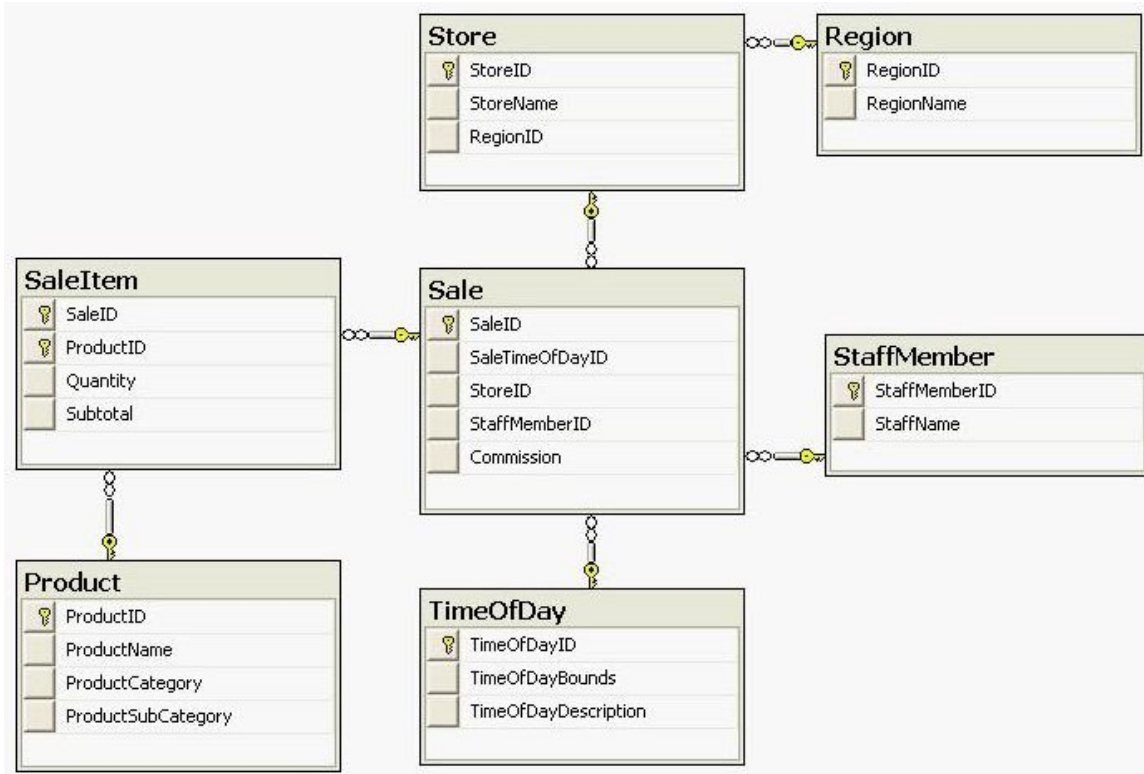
Store
StoreID
StoreName
RegionID

Region
RegionID
RegionName

SaleItem
SaleID
ProductID
Quantity
Subtotal

Sale
SaleID
SaleTimeOfDayID
StoreID
StaffMemberID
Commission

StaffMember
StaffMemberID
StaffName

Product
ProductID
ProductName
ProductCategory
ProductSubCategory

TimeOfDay
TimeOfDayID
TimeOfDayBounds
TimeOfDayDescription